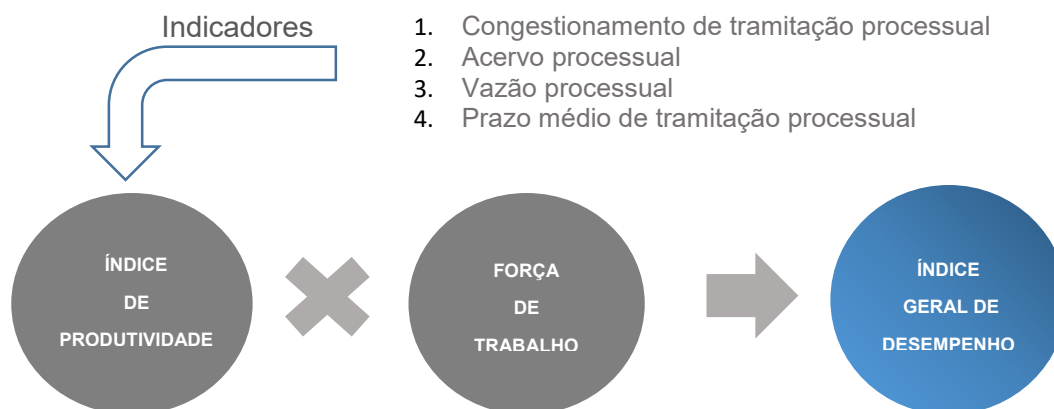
Indicadores

1. Congestionamento de tramitação processual
2. Acervo processual
3. Vazão processual
4. Prazo médio de tramitação processual

ÍNDICE DE PRODUTIVIDADE

FORÇA DE TRABALHO

ÍNDICE GERAL DE DESEMPENHO